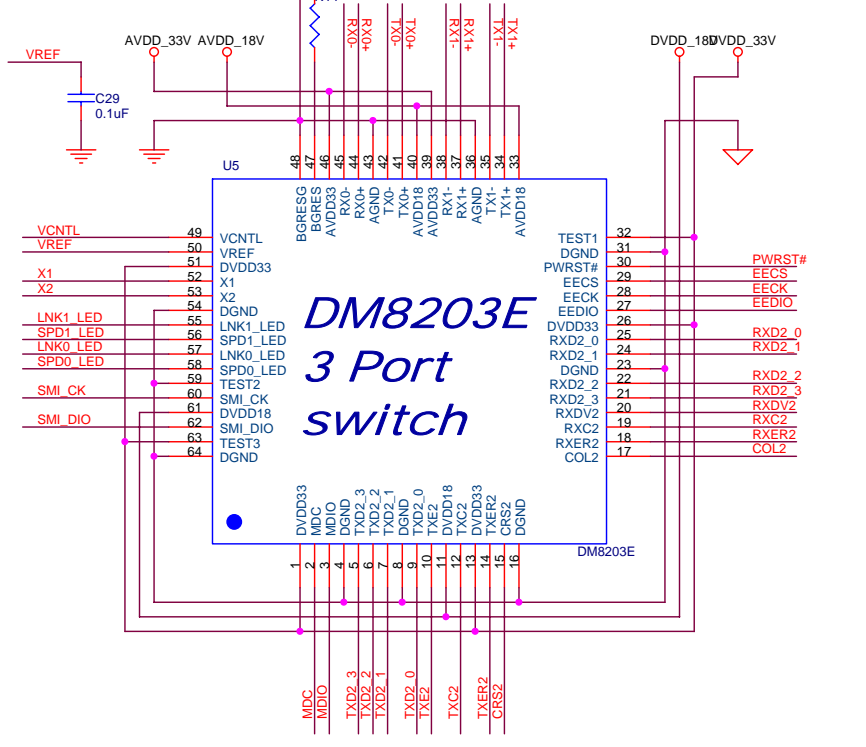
VREF
C29
0.1uF
AVDD_33V AVDD_18V
RX0- RX0+ TX0- TX0+ RX1- RX1+ TX1- TX1+
DVDD_18V DVDD_33V
U5
48 47 46 45 44 43 42 41 40 39 38 37 36 35 34 33
BGRESG BGRES AVDD33 RX0- RX0+ AGND TX0- TX0+ AVDD18 AVDD33 RX1- RX1+ AGND TX1- TX1+ AVDD18

VCNTL 49 VCNTL
VREF 50 VREF
51 DVDD33
X1 52 X1
X2 53 X2
54 DGND
LNK1_LED 55 LNK1_LED
SPD1_LED 56 SPD1_LED
LNK0_LED 57 LNK0_LED
SPD0_LED 58 SPD0_LED
59 TEST2
SMI_CK 60 SMI_CK
61 DVDD18
SMI_DIO 62 SMI_DIO
63 TEST3
64 DGND

DM8203E
3 Port
switch

TEST1 32
DGND 31
PWRST# 30 PWRST#
EECS 29 EECS
EECK 28 EECK
EEDIO 27 EEDIO
DVDD33 26
RXD2_0 25 RXD2_0
RXD2_1 24 RXD2_1
DGND 23
RXD2_2 22 RXD2_2
RXD2_3 21 RXD2_3
RXDV2 20 RXDV2
RXC2 19 RXC2
RXER2 18 RXER2
COL2 17 COL2

DVDD33 MDC MDIO DGND TXD2_3 TXD2_2 TXD2_1 DGND TXD2_0 TXE2 DVDD18 TXC2 DVDD33 TXER2 CRS2 DGND
DM8203E
1 2 3 4 5 6 7 8 9 10 11 12 13 14 15 16

MDC MDIO TXD2_3 TXD2_2 TXD2_1 TXD2_0 TXE2 TXC2 TXER2 CRS2